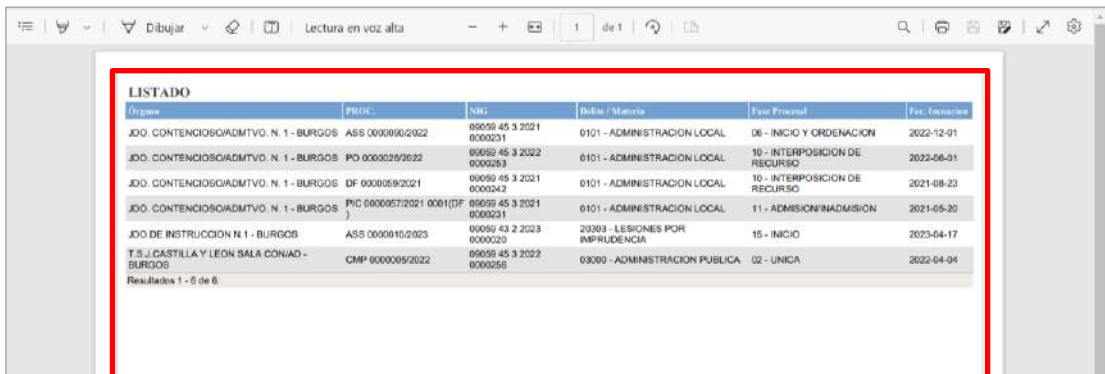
Dibujar | Lectura en voz alta | − + | 1 | de 1

LISTADO

| Órgano | PROC. | NIG | Delito / Materia | Fase Procesal | Fec. Incoacion |
|---|---|---|---|---|---|
| JDO. CONTENCIOSO/ADMTVO. N. 1 - BURGOS | ASS 0000090/2022 | 09059 45 3 2021 0000231 | 0101 - ADMINISTRACION LOCAL | 06 - INICIO Y ORDENACION | 2022-12-01 |
| JDO. CONTENCIOSO/ADMTVO. N. 1 - BURGOS | PO 0000028/2022 | 09059 45 3 2022 0000253 | 0101 - ADMINISTRACION LOCAL | 10 - INTERPOSICION DE RECURSO | 2022-06-01 |
| JDO. CONTENCIOSO/ADMTVO. N. 1 - BURGOS | DF 0000059/2021 | 09059 45 3 2021 0000242 | 0101 - ADMINISTRACION LOCAL | 10 - INTERPOSICION DE RECURSO | 2021-08-23 |
| JDO. CONTENCIOSO/ADMTVO. N. 1 - BURGOS | PIC 0000057/2021 0001(DF ) | 09059 45 3 2021 0000231 | 0101 - ADMINISTRACION LOCAL | 11 - ADMISION/INADMISION | 2021-05-20 |
| JDO.DE INSTRUCCION N.1 - BURGOS | ASS 0000010/2023 | 09059 43 2 2023 0000020 | 20303 - LESIONES POR IMPRUDENCIA | 15 - INICIO | 2023-04-17 |
| T.S.J.CASTILLA Y LEON SALA CON/AD - BURGOS | CMP 0000005/2022 | 09059 45 3 2022 0000256 | 03000 - ADMINISTRACION PUBLICA | 02 - UNICA | 2022-04-04 |

Resultados 1 - 6 de 6.